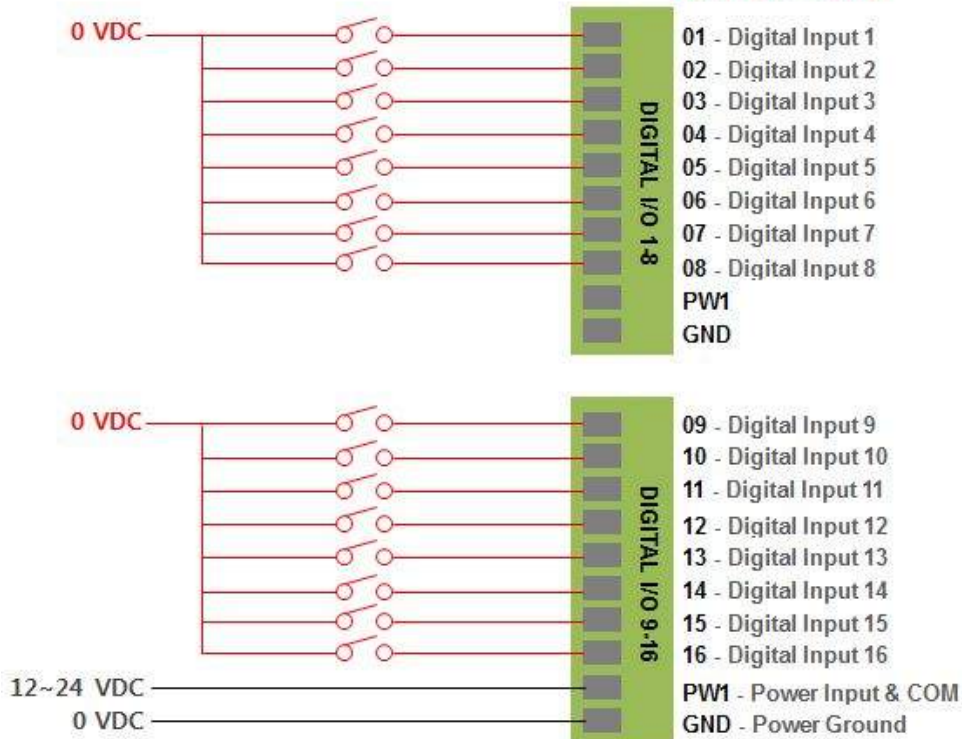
0 VDC

DIGITAL I/O 1-8

01 - Digital Input 1
02 - Digital Input 2
03 - Digital Input 3
04 - Digital Input 4
05 - Digital Input 5
06 - Digital Input 6
07 - Digital Input 7
08 - Digital Input 8
PW1
GND

0 VDC

DIGITAL I/O 9-16

09 - Digital Input 9
10 - Digital Input 10
11 - Digital Input 11
12 - Digital Input 12
13 - Digital Input 13
14 - Digital Input 14
15 - Digital Input 15
16 - Digital Input 16

12~24 VDC
0 VDC

PW1 - Power Input & COM
GND - Power Ground